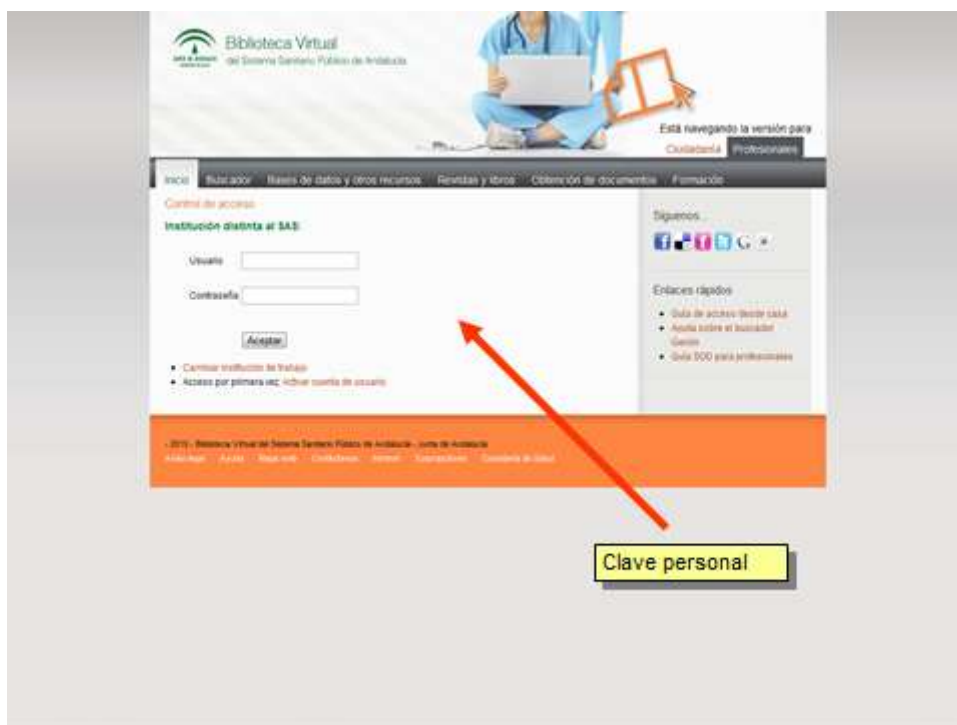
Biblioteca Virtual
del Sistema Sanitario Público de Andalucía

Está navegando la versión para
Ciudadanía Profesionales

Inicio Buscador Bases de datos y otros recursos Revistas y libros Obtención de documentos Formación

Control de acceso

Institución distinta al SAS

Usuario

Contraseña

Aceptar

• Cambiar institución de trabajo
• Acceso por primera vez: Activar cuenta de usuario

Síguenos

Enlaces rápidos

• Guía de acceso desde casa
• Ayuda sobre el buscador Gerión
• Guía DOD para profesionales

© 2013 - Biblioteca Virtual del Sistema Sanitario Público de Andalucía - Junta de Andalucía
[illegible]

Clave personal